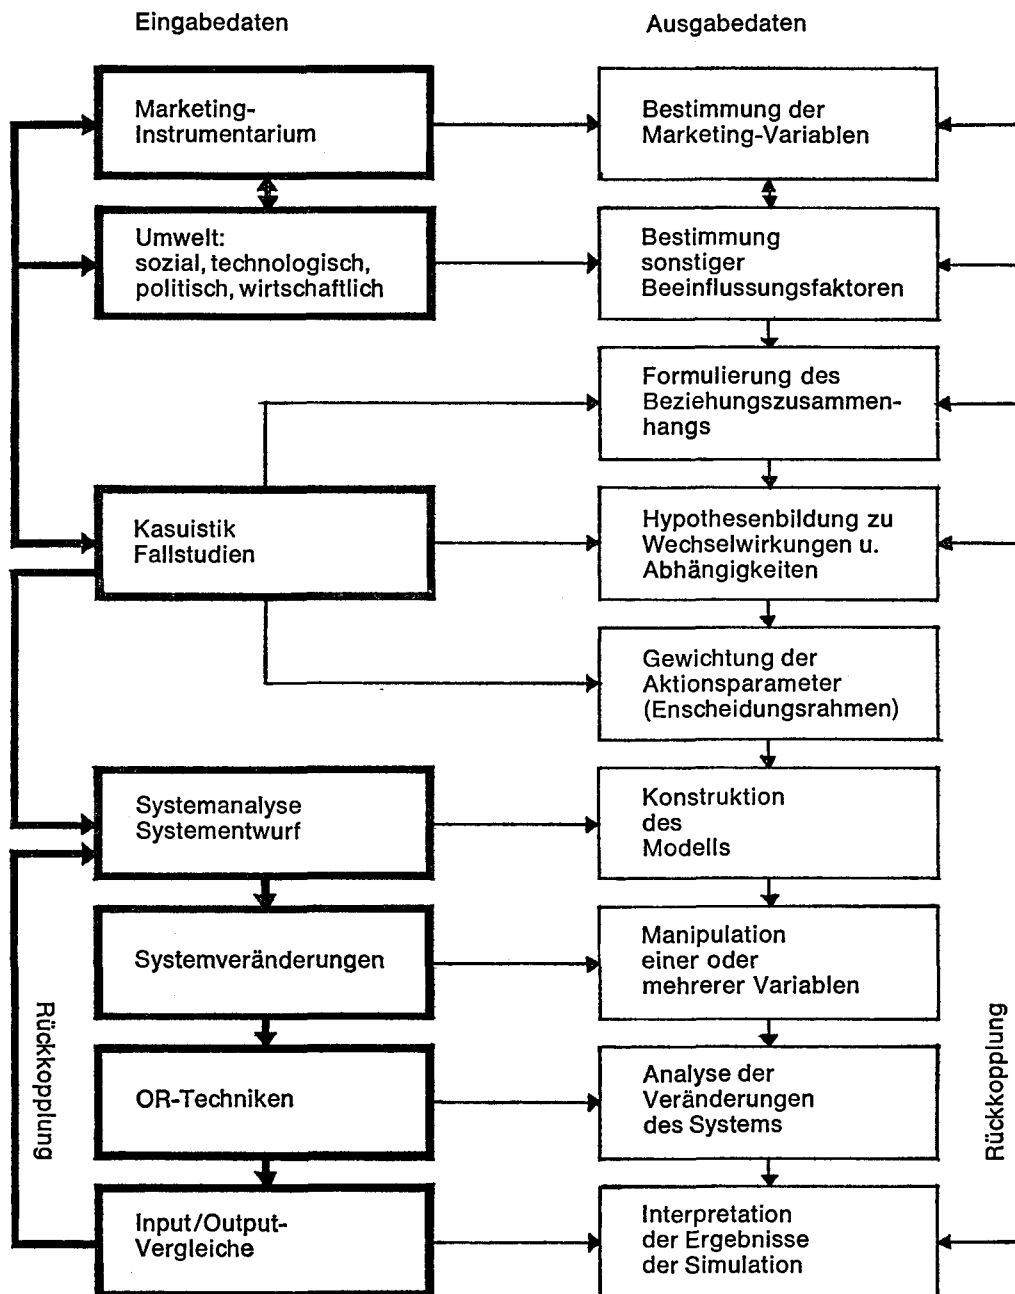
Eingabedaten

Ausgabedaten

Marketing-Instrumentarium

Bestimmung der Marketing-Variablen

Umwelt: sozial, technologisch, politisch, wirtschaftlich

Bestimmung sonstiger Beeinflussungsfaktoren

Formulierung des Beziehungszusammenhangs

Kasuistik Fallstudien

Hypothesenbildung zu Wechselwirkungen u. Abhängigkeiten

Gewichtung der Aktionsparameter (Enscheidungsrahmen)

Systemanalyse Systementwurf

Konstruktion des Modells

Systemveränderungen

Manipulation einer oder mehrerer Variablen

Rückkopplung

Rückkopplung

OR-Techniken

Analyse der Veränderungen des Systems

Input/Output-Vergleiche

Interpretation der Ergebnisse der Simulation